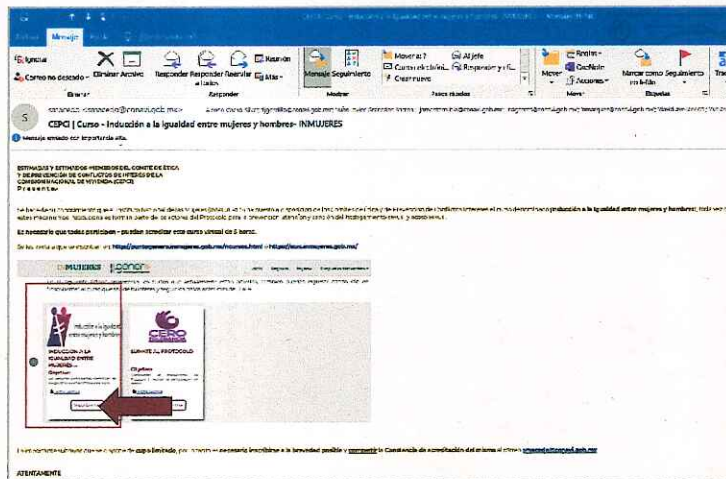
Archivo Mensaje Ayuda

Ignorar
Correo no deseado
Eliminar Archivar
Responder Responder a todos Reenviar
Reunión
Más
Eliminar
Responder
Mensaje Seguimiento
Mover a: ?
Correo electrónico...
Crear nuevo
Al jefe
Responder y E...
Pasos rápidos
Mover
Reglas
OneNote
Acciones
Mover
Marcar como no leído
Seguimiento
Etiquetas

S
CEPCI | Curso - Inducción a la igualdad entre mujeres y hombres- INMUJERES
Mensaje enviado con importancia alta.

ESTIMADAS Y ESTIMADOS MIEMBROS DEL COMITÉ DE ÉTICA Y DE PREVENCIÓN DE CONFLICTOS DE INTERÉS DE LA COMISIÓN NACIONAL DE VIVIENDA (CEPCI)
Presente.

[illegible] Inducción a la igualdad entre mujeres y hombres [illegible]

Es necesario que todas participen - pueden acreditar este curso virtual de 5 horas.

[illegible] https://puntogenero.inmujeres.gob.mx/ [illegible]

MUJERES | género

Inducción a la igualdad entre mujeres y hombres
INDUCCIÓN A LA IGUALDAD ENTRE MUJERES...
CERO
SÚMATE AL PROTOCOLO

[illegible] cupo limitado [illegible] Constancia de acreditación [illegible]

ATENTAMENTE